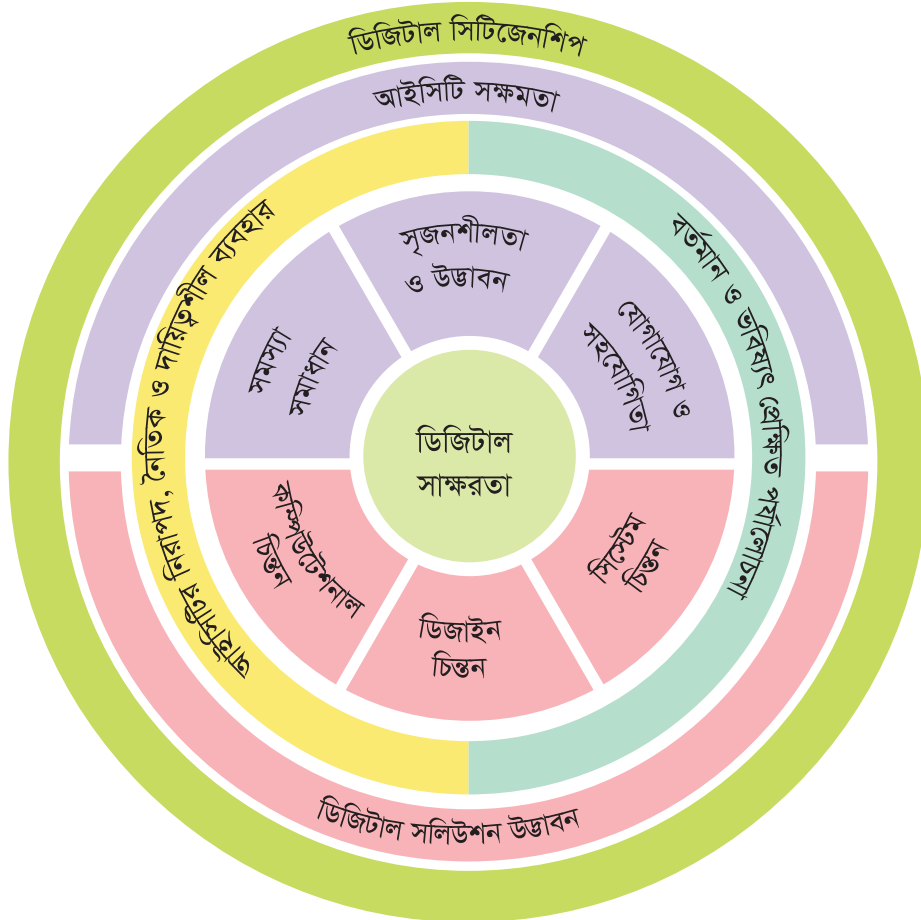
ডিজিটাল সিটিজেনশিপ

আইসিটি সক্ষমতা

প্রযুক্তির নিরাপদ, নৈতিক ও দায়িত্বশীল ব্যবহার

বর্তমান ও ভবিষ্যৎ প্রেক্ষিত পর্যালোচনা

সৃজনশীলতা ও উদ্ভাবন

সমস্যা সমাধান

যোগাযোগ ও সহযোগিতা

ডিজিটাল সাক্ষরতা

কম্পিউটেশনাল চিন্তন

সিস্টেম চিন্তন

ডিজাইন চিন্তন

ডিজিটাল সলিউশন উদ্ভাবন